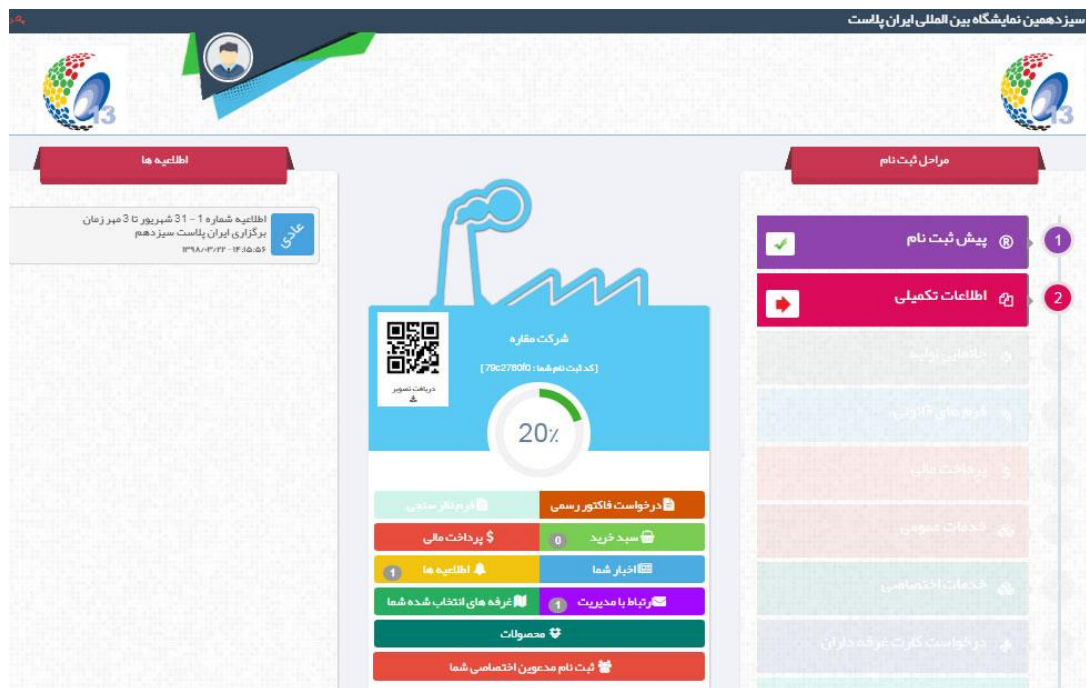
سیزدهمین نمایشگاه بین المللی ایران پلاست

13

13

اطلاعیه ها

مراحل ثبت نام

عادی
اطلاعیه شماره 1 - 31 شهریور تا 3 مهر زمان برگزاری ایران پلاست سیزدهم
۱۳۹۸/۰۳/۲۲ - ۱۴:۵۰:۵۶

شرکت مقاره
[کد ثبت نام شما : 79c2780f0]
دریافت تصویر
20٪

1 پیش ثبت نام

2 اطلاعات تکمیلی

خانمای تولید

فرم های قانونی

پرداخت مالی

خدمات عمومی

خدمات اختصاصی

درخواست کارت غرفه داران

درخواست فاکتور رسمی

فرم دفتر سنجی

سبد خرید 0

پرداخت مالی

اخبار شما

اطلاعیه ها 1

ارتباط با مدیریت 1

غرفه های انتخاب شده شما

محصولات

ثبت نام مدعوین اختصاصی شما